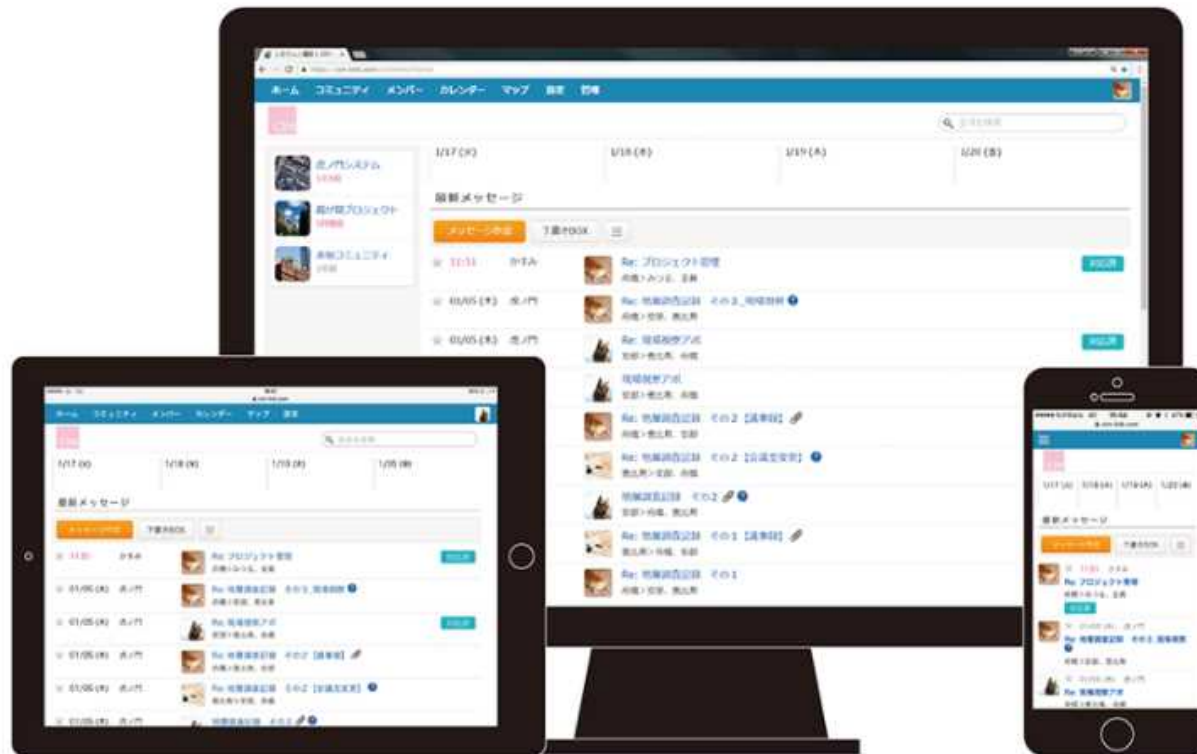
ホーム コミュニティ メンバー カレンダー マップ 設定 管理

虎ノ門システム

霞が関プロジェクト

赤坂コミュニティ

1/17 (火) 1/18 (水) 1/19 (木) 1/20 (金)

最新メッセージ

メッセージ作成 下書きBOX

11:11 かすみ Re: プロジェクト管理 対応済

01/05 (木) 虎ノ門 Re: 売掘調査記録 その3_現場説明

01/05 (木) 虎ノ門 Re: 現場視察アポ 対応済

現場視察アポ

Re: 売掘調査記録 その2【議事録】

Re: 売掘調査記録 その2【公開文書】

売掘調査記録 その2

Re: 売掘調査記録 その1【議事録】

Re: 売掘調査記録 その1

ホーム コミュニティ メンバー カレンダー マップ 設定

1/17 (火) 1/18 (水) 1/19 (木) 1/20 (金)

最新メッセージ

メッセージ作成 下書きBOX

11:11 かすみ Re: プロジェクト管理 対応済

01/05 (木) 虎ノ門 Re: 売掘調査記録 その3_現場説明

01/05 (木) 虎ノ門 Re: 現場視察アポ 対応済

01/05 (木) 虎ノ門 Re: 売掘調査記録 その2【議事録】

01/05 (木) 虎ノ門 Re: 売掘調査記録 その2【公開文書】

01/05 (木) 虎ノ門 売掘調査記録 その2

1/17 (火) 1/18 (水) 1/19 (木) 1/20 (金)

最新メッセージ

メッセージ作成 下書きBOX

11:11 かすみ Re: プロジェクト管理 対応済

01/05 (木) 虎ノ門 Re: 売掘調査記録 その3_現場説明

01/05 (木) 虎ノ門 Re: 現場視察アポ